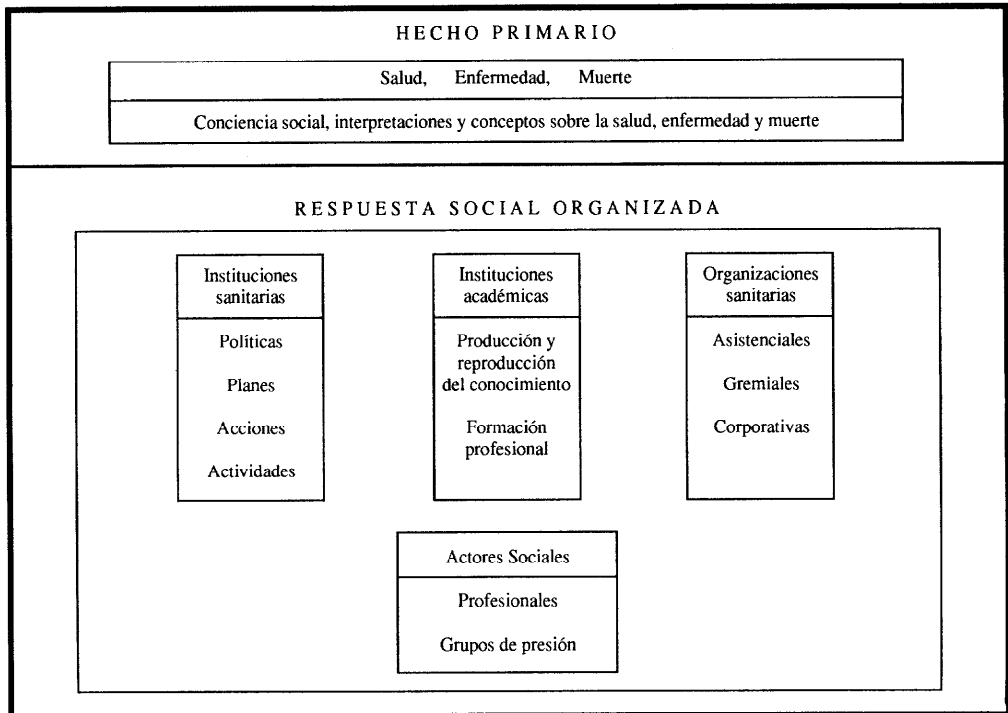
HECHO PRIMARIO

Salud, Enfermedad, Muerte

Conciencia social, interpretaciones y conceptos sobre la salud, enfermedad y muerte

RESPUESTA SOCIAL ORGANIZADA

Instituciones sanitarias

Políticas

Planes

Acciones

Actividades

Instituciones académicas

Producción y reproducción del conocimiento

Formación profesional

Organizaciones sanitarias

Asistenciales

Gremiales

Corporativas

Actores Sociales

Profesionales

Grupos de presión